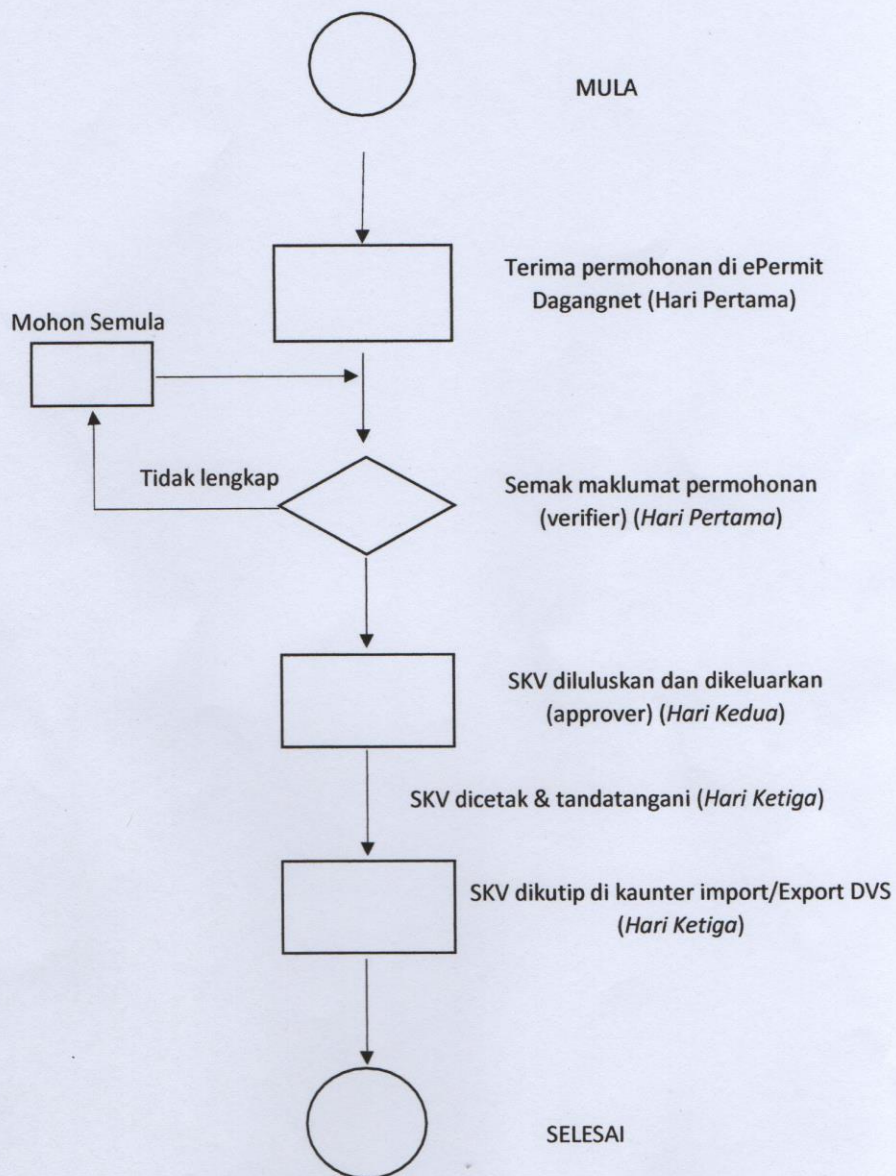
MULA

Terima permohonan di ePermit Dagangnet (Hari Pertama)

Mohon Semula

Tidak lengkap

Semak maklumat permohonan (verifier) (Hari Pertama)

SKV diluluskan dan dikeluarkan (approver) (Hari Kedua)

SKV dicetak & tandatangani (Hari Ketiga)

SKV dikutip di kaunter import/Export DVS (Hari Ketiga)

SELESAI